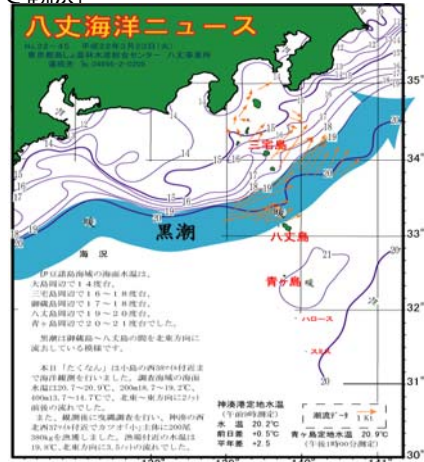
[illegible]

八丈海洋ニュース

No.22-45　平成22年3月23日(火)
東京都島しょ農林水産総合センター　八丈事業所
電話 04996-2-0256

35°
34°
33°
32°
31°
30°

14
15
16
17
18
19
20
21

三宅島
八丈島
青ヶ島
黒潮
ハロース
スミス

海　況

伊豆諸島海域の海面水温は、大島周辺で14度台、三宅島周辺で16～18度台、御蔵島周辺で16～18度台、八丈島周辺で19～20度台、青ヶ島周辺で20～21度台となっています。

黒潮は御蔵島～八丈島の間を北東方向に流れている模様です。

本日「たくなん」は小島の西50マイル付近まで海洋観測を行いました。調査海域の海面水温は20.7～20.9℃、200m水温18.7～19.2℃、400m13.7～14.7℃で、北東～東方向に2ノット前後の流れでした。

また、観測後に漁獲調査を行い、神湊の西北西32マイル付近でカツオ「小」主体に200尾380kgを漁獲しました。漁場付近の水温は19.8℃、北東方向に1.5ノットの流れでした。

神湊港定地水温
（午前9時測定）
水　温　20.2℃
前日差　+0.5℃
平年差　+2.5

潮流ずーっ　1Kt

青ヶ島定地水温　20.9℃
（午後10時00分測定）